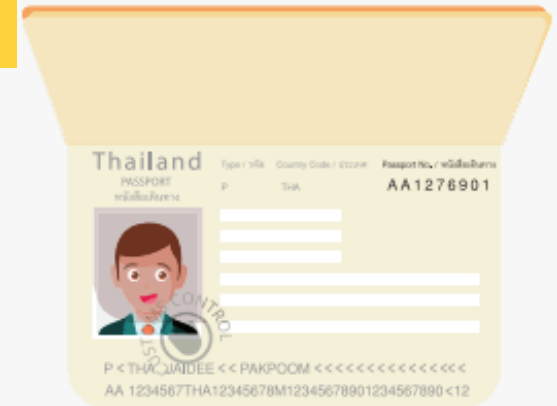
Thailand
PASSPORT
หนังสือเดินทาง

Type / ประเภท
P

Country Code / รหัสประเทศ
THA

Passport No. / หนังสือเดินทาง
AA1276901

CUSTOMS CONTROL

P < THA JAIDEE << PAKPOOM <<<<<<<<<<<<<<<
AA 1234567THA12345678M1234567890123456789O <12